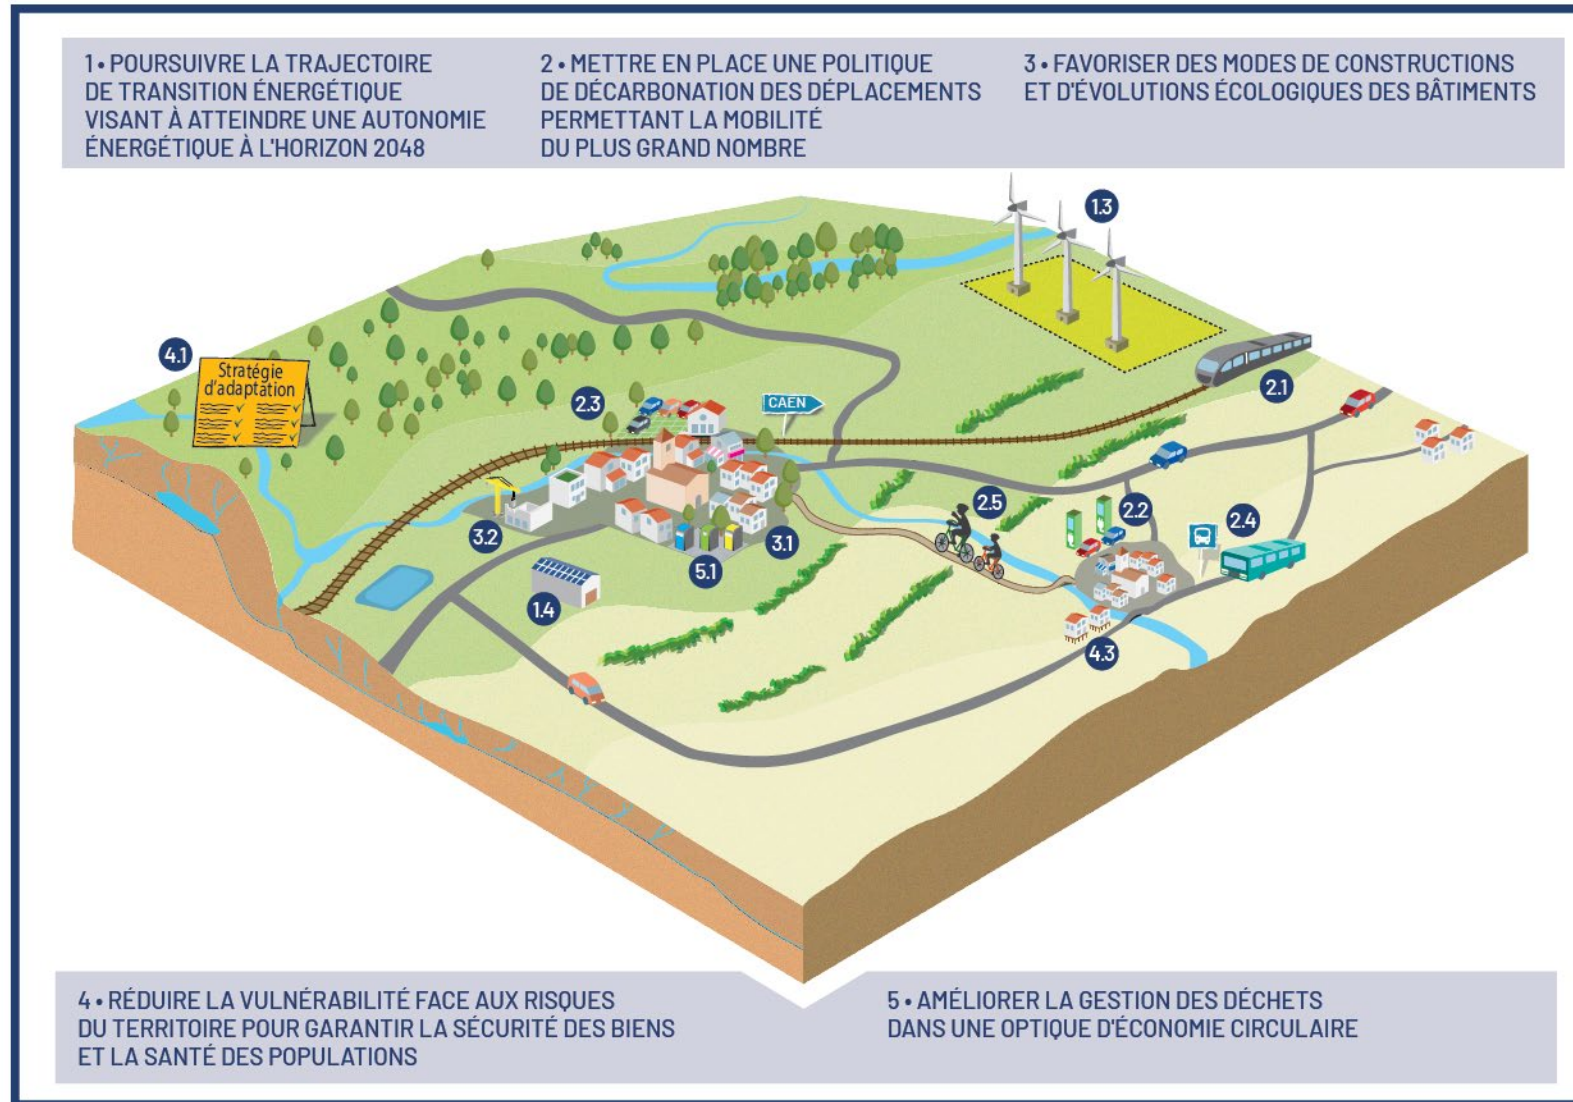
1 • POURSUIVRE LA TRAJECTOIRE DE TRANSITION ÉNERGÉTIQUE VISANT À ATTEINDRE UNE AUTONOMIE ÉNERGÉTIQUE À L'HORIZON 2048

2 • METTRE EN PLACE UNE POLITIQUE DE DÉCARBONATION DES DÉPLACEMENTS PERMETTANT LA MOBILITÉ DU PLUS GRAND NOMBRE

3 • FAVORISER DES MODES DE CONSTRUCTIONS ET D'ÉVOLUTIONS ÉCOLOGIQUES DES BÂTIMENTS

1.3

4.1

Stratégie d'adaptation

2.3

CAEN

2.1

2.5

2.2

2.4

3.2

3.1

5.1

1.4

4.3

4 • RÉDUIRE LA VULNÉRABILITÉ FACE AUX RISQUES DU TERRITOIRE POUR GARANTIR LA SÉCURITÉ DES BIENS ET LA SANTÉ DES POPULATIONS

5 • AMÉLIORER LA GESTION DES DÉCHETS DANS UNE OPTIQUE D'ÉCONOMIE CIRCULAIRE